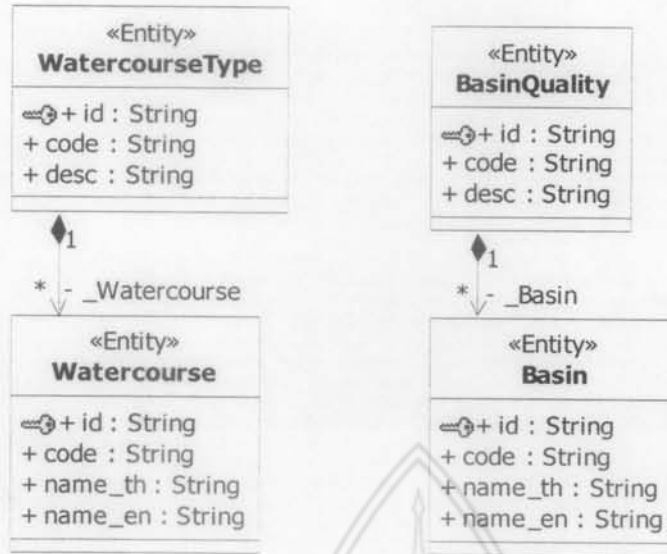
«Entity»
WatercourseType

+ id : String
+ code : String
+ desc : String

1

* - _Watercourse

«Entity»
Watercourse

+ id : String
+ code : String
+ name_th : String
+ name_en : String

«Entity»
BasinQuality

+ id : String
+ code : String
+ desc : String

1

* - _Basin

«Entity»
Basin

+ id : String
+ code : String
+ name_th : String
+ name_en : String